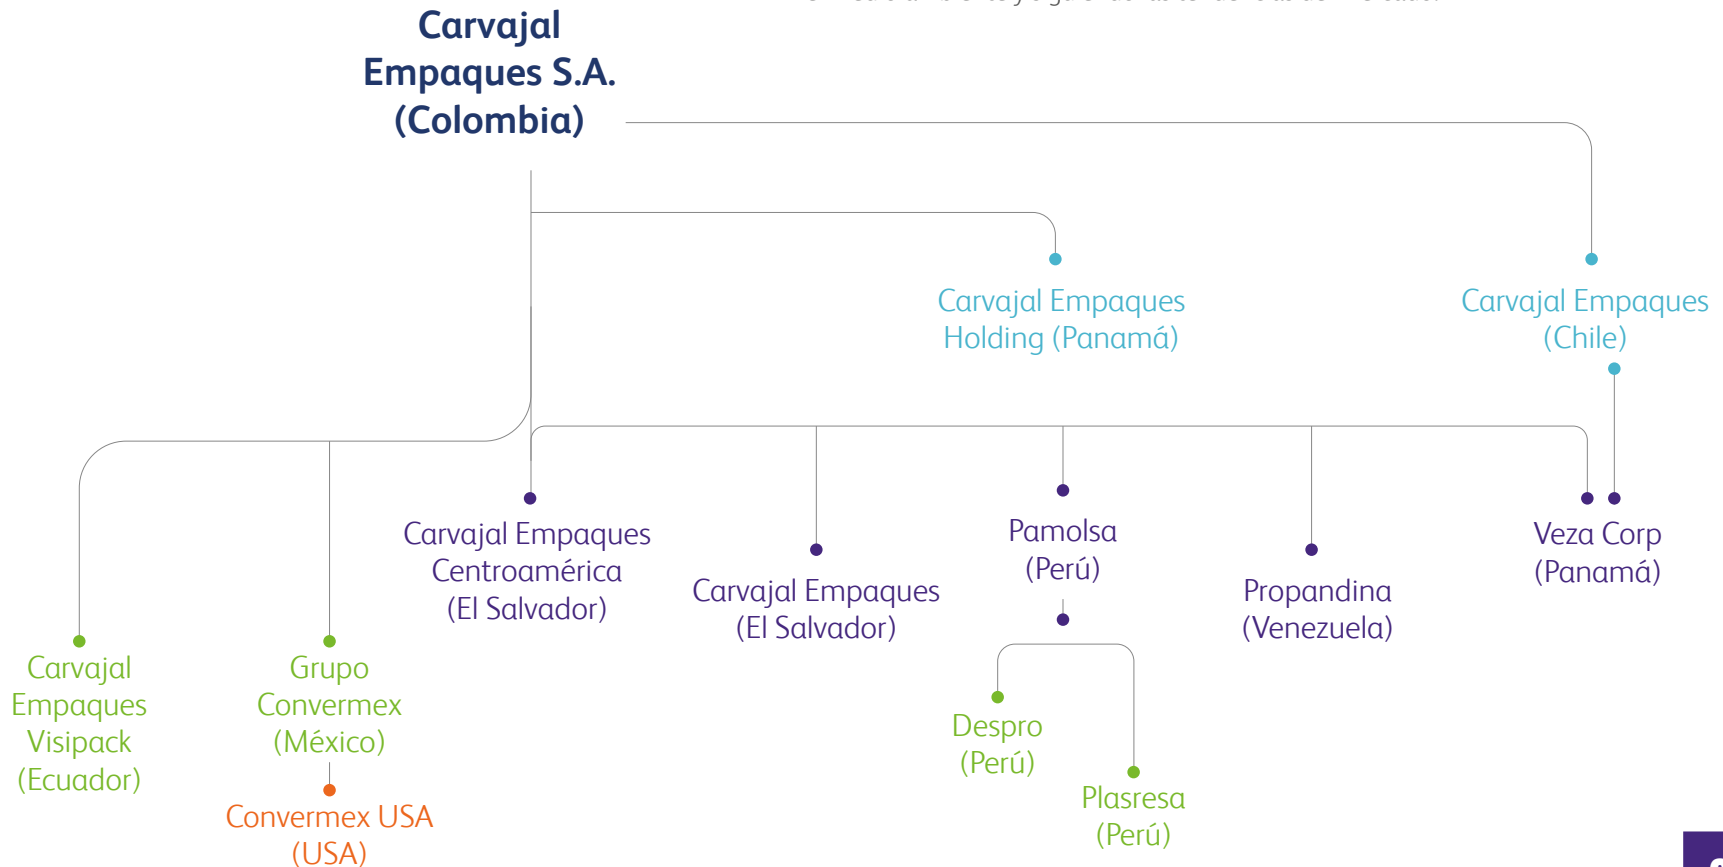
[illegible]

Carvajal Empaques S.A. (Colombia)

Carvajal Empaques Holding (Panamá)

Carvajal Empaques (Chile)

Carvajal Empaques Centroamérica (El Salvador)

Carvajal Empaques (El Salvador)

Pamolsa (Perú)

Propandina (Venezuela)

Veza Corp (Panamá)

Carvajal Empaques Visipack (Ecuador)

Grupo Convermex (México)

Convermex USA (USA)

Despro (Perú)

Plasresa (Perú)